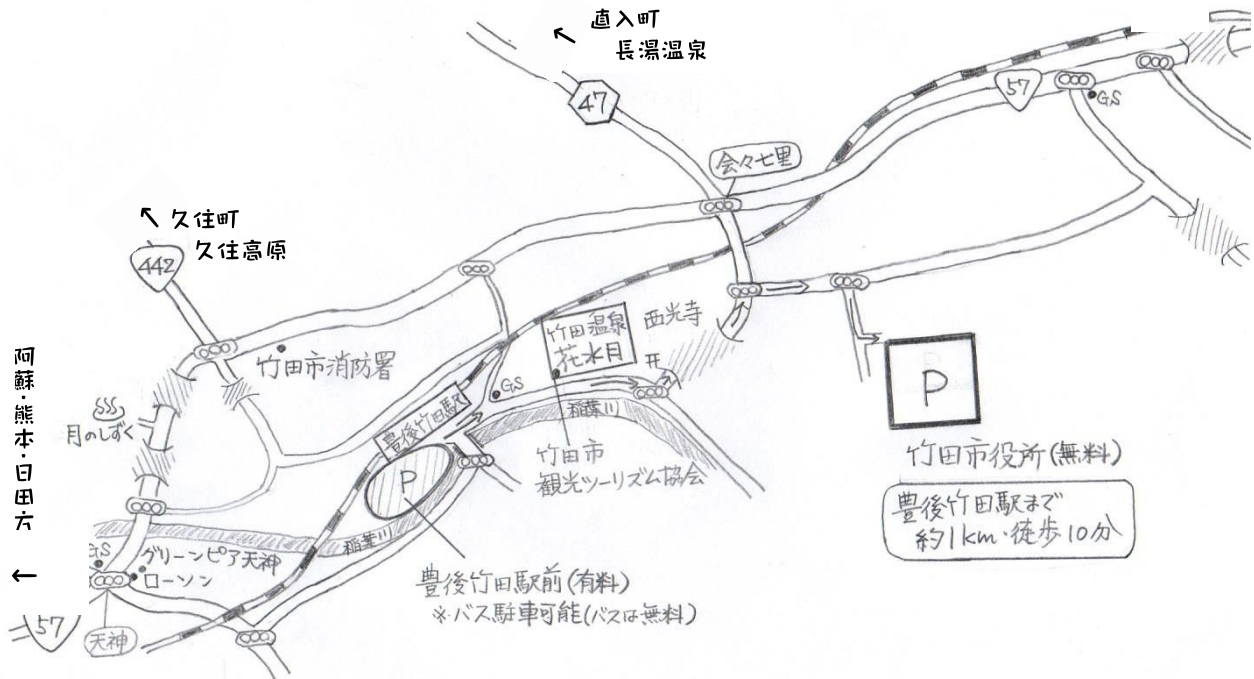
↖ 直入町
長湯温泉

47

57

G.S

会々七里

↖ 久住町
久住高原

442

阿蘇・熊本・日田方
←

竹田市消防署

竹田温泉
花水月

西光寺

P

月のしずく

G.S

豊後竹田駅

稲葉川

竹田市
観光ツーリズム協会

竹田市役所(無料)

豊後竹田駅まで
約1km・徒歩10分

P

G.S

グリーンピア天神

ローソン

稲葉川

豊後竹田駅前(有料)
※バス駐車可能(バスは無料)

57

天神